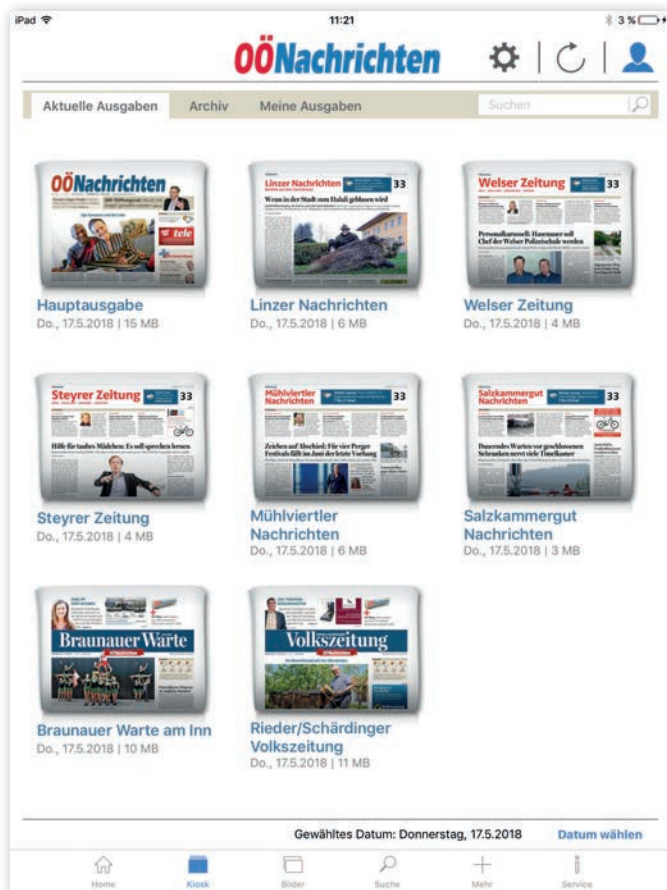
iPad 11:21 3 %

OÖNachrichten

Aktuelle Ausgaben Archiv Meine Ausgaben Suchen

OÖNachrichten
tele

Hauptausgabe
Do., 17.5.2018 | 15 MB

Linzer Nachrichten 33
Wenn in der Stadt zum Halali geblasen wird

Linzer Nachrichten
Do., 17.5.2018 | 6 MB

Welser Zeitung 33
Personalkarussell: Hausmayr soll Chef der Welser Polizeischule werden

Welser Zeitung
Do., 17.5.2018 | 4 MB

Steyrer Zeitung 33
Hilfe für taubes Mädchen: Es soll sprechen lernen

Steyrer Zeitung
Do., 17.5.2018 | 4 MB

Mühlviertler Nachrichten 33
Zeichen auf Abschied: Für vier Perger Festivals fällt im Juni der letzte Vorhang

Mühlviertler Nachrichten
Do., 17.5.2018 | 6 MB

Salzkammergut Nachrichten 33
Dauerndes Warten vor geschlossenen Schranken nervt viele Timelkamer

Salzkammergut Nachrichten
Do., 17.5.2018 | 3 MB

Braunauer Warte

Braunauer Warte am Inn
Do., 17.5.2018 | 10 MB

Volkszeitung

Rieder/Schärdinger Volkszeitung
Do., 17.5.2018 | 11 MB

Gewähltes Datum: Donnerstag, 17.5.2018 Datum wählen

Home Kiosk Bilder Suche Mehr Service